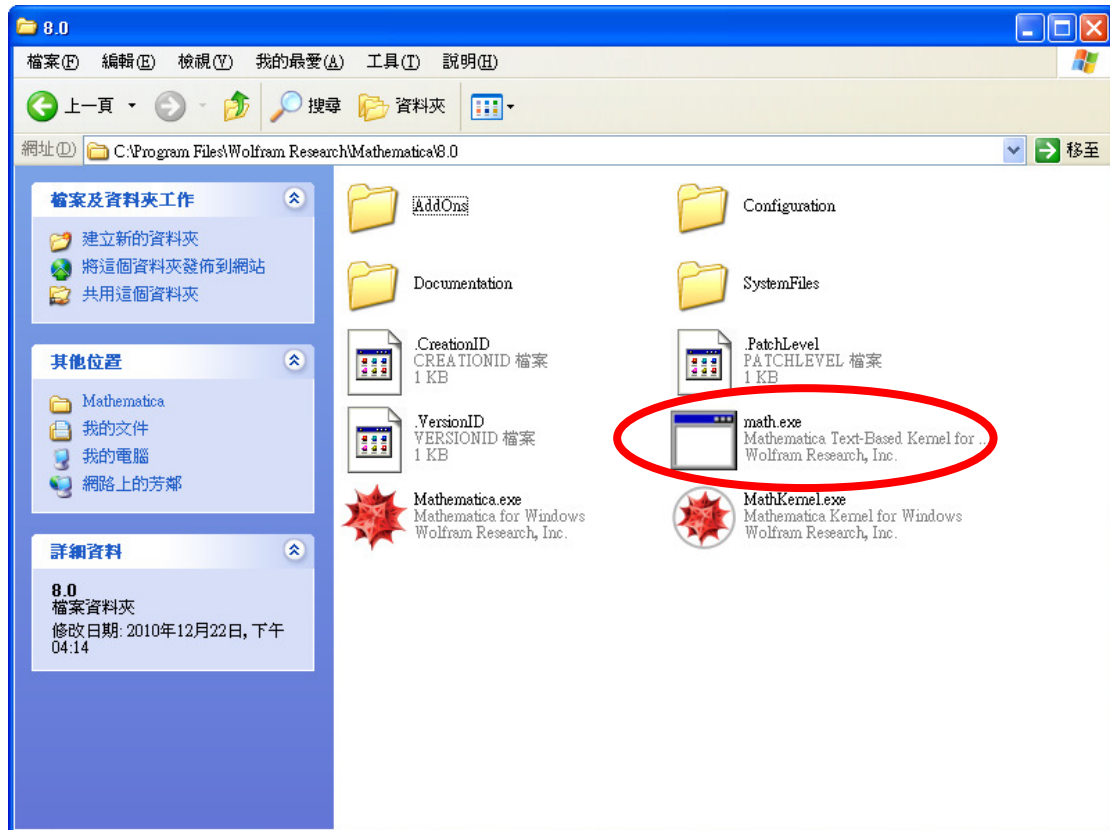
8.0

檔案(F) 編輯(E) 檢視(V) 我的最愛(A) 工具(T) 說明(H)

上一頁 搜尋 資料夾

網址(D) C:\Program Files\Wolfram Research\Mathematica\8.0 移至

檔案及資料夾工作

建立新的資料夾
將這個資料夾發佈到網站
共用這個資料夾

其他位置

Mathematica
我的文件
我的電腦
網路上的芳鄰

詳細資料

8.0
檔案資料夾
修改日期: 2010年12月22日, 下午 04:14

AddOns

Configuration

Documentation

SystemFiles

.CreationID
CREATIONID 檔案
1 KB

.PatchLevel
PATCHLEVEL 檔案
1 KB

.VersionID
VERSIONID 檔案
1 KB

math.exe
Mathematica Text-Based Kernel for ...
Wolfram Research, Inc.

Mathematica.exe
Mathematica for Windows
Wolfram Research, Inc.

MathKernel.exe
Mathematica Kernel for Windows
Wolfram Research, Inc.